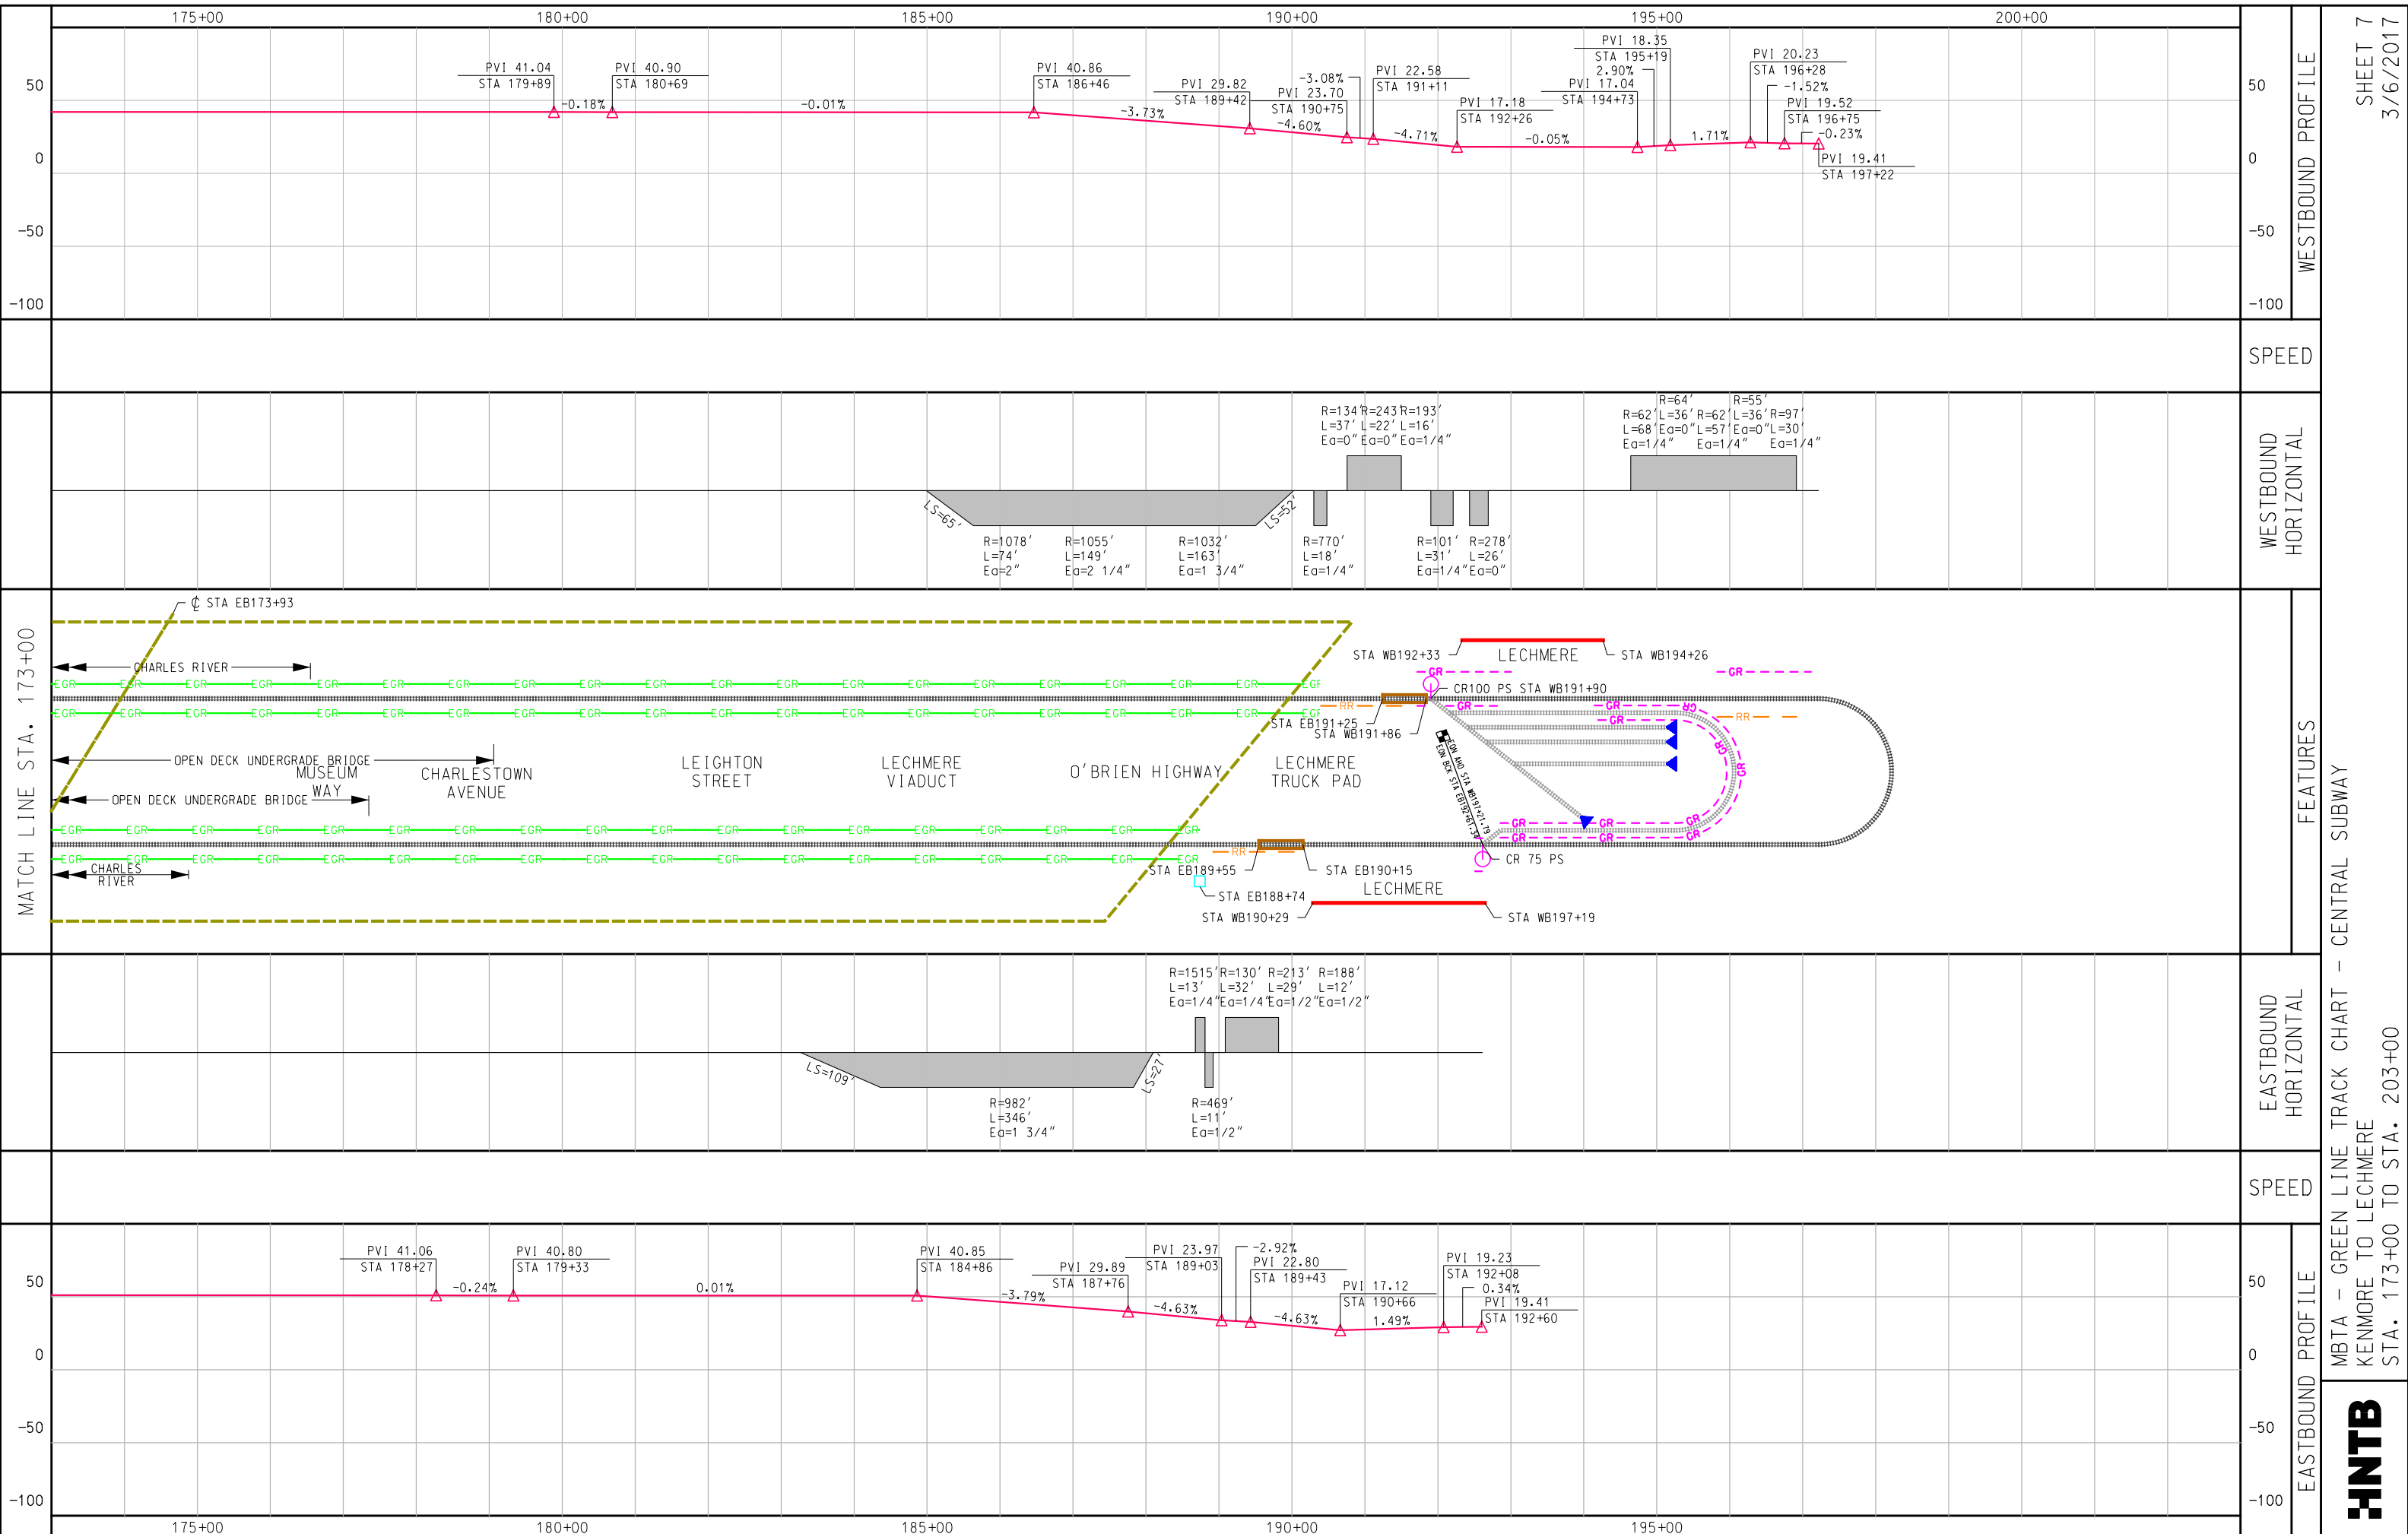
175+00 180+00 185+00 190+00 195+00 200+00

50
0
-50
-100

PVI 41.04
STA 179+89
-0.18%
PVI 40.90
STA 180+69
-0.01%
PVI 40.86
STA 186+46
-3.73%
PVI 29.82
STA 189+42
-3.08%
PVI 23.70
STA 190+75
-4.60%
PVI 22.58
STA 191+11
-4.71%
PVI 17.18
STA 192+26
-0.05%
PVI 18.35
STA 195+19
2.90%
PVI 17.04
STA 194+73
1.71%
PVI 20.23
STA 196+28
-1.52%
PVI 19.52
STA 196+75
-0.23%
PVI 19.41
STA 197+22

WESTBOUND PROFILE

SPEED

R=134' L=37' Ea=0"
R=243' L=22' Ea=0"
R=193' L=16' Ea=1/4"
R=64' R=62' L=68' Ea=1/4"
L=36' Ea=0"
R=62' L=57'
R=55' L=36' Ea=0"
R=97' L=30' Ea=1/4"
LS=65'
LS=52'
R=1078' L=74' Ea=2"
R=1055' L=149' Ea=2 1/4"
R=1032' L=163' Ea=1 3/4"
R=770' L=18' Ea=1/4"
R=101' L=31' Ea=1/4"
R=278' L=26' Ea=0"

WESTBOUND HORIZONTAL

MATCH LINE STA. 173+00
℄ STA EB173+93
CHARLES RIVER
EGR
OPEN DECK UNDERGRADE BRIDGE
MUSEUM WAY
OPEN DECK UNDERGRADE BRIDGE
CHARLESTOWN AVENUE
LEIGHTON STREET
LECHMERE VIADUCT
O'BRIEN HIGHWAY
LECHMERE TRUCK PAD
STA EB191+25
STA WB191+86
STA WB192+33
LECHMERE
STA WB194+26
GR
RR
CR100 PS STA WB191+90
CR 75 PS
STA EB189+55
STA EB188+74
STA WB190+29
STA EB190+15
LECHMERE
STA WB197+19
CHARLES RIVER

FEATURES

R=1515' L=13' Ea=1/4"
R=130' L=32' Ea=1/4"
R=213' L=29' Ea=1/2"
R=188' L=12' Ea=1/2"
LS=109'
LS=27'
R=982' L=346' Ea=1 3/4"
R=469' L=11' Ea=1/2"

EASTBOUND HORIZONTAL

SPEED

PVI 41.06
STA 178+27
-0.24%
PVI 40.80
STA 179+33
0.01%
PVI 40.85
STA 184+86
-3.79%
PVI 29.89
STA 187+76
-4.63%
PVI 23.97
STA 189+03
-2.92%
PVI 22.80
STA 189+43
-4.63%
PVI 17.12
STA 190+66
1.49%
PVI 19.23
STA 192+08
0.34%
PVI 19.41
STA 192+60

EASTBOUND PROFILE

175+00 180+00 185+00 190+00 195+00

SHEET 7
3/6/2017
MBTA - GREEN LINE TRACK CHART - CENTRAL SUBWAY
KENMORE TO LECHMERE
STA. 173+00 TO STA. 203+00
HNTB